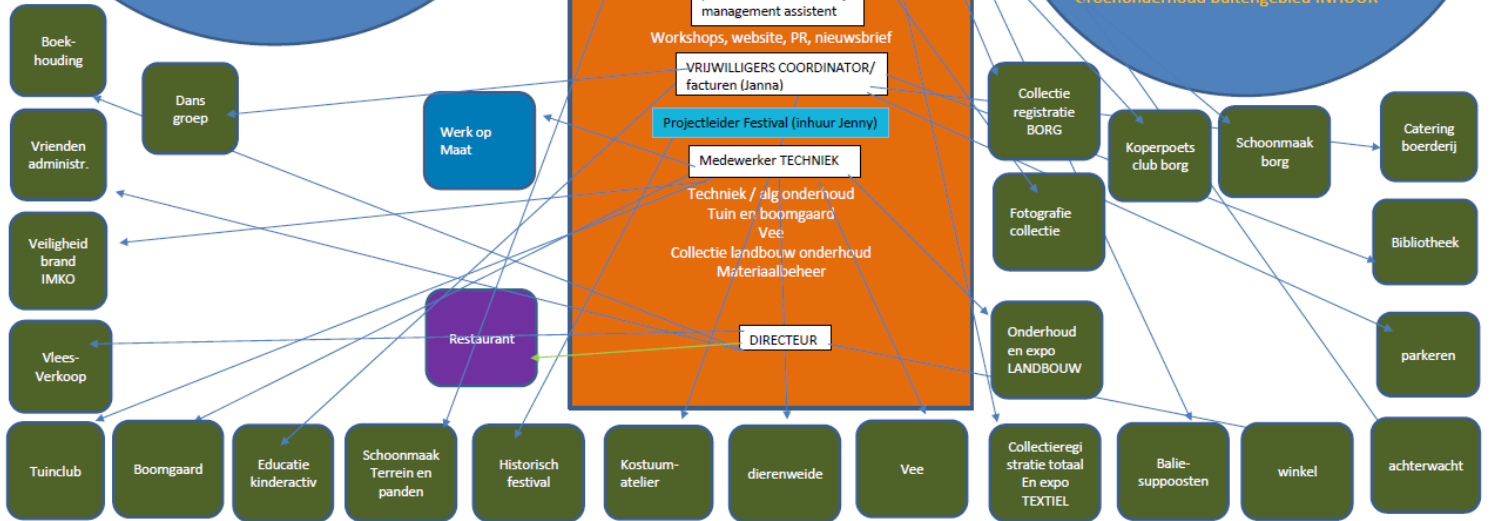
management assistent

Workshops, website, PR, nieuwsbrief

VRIJWILLIGERS COORDINATOR/ facturen (Janna)

Projectleider Festival (inhuur Jenny)

Medewerker TECHNIEK

Techniek / alg onderhoud
Tuin en boomgaard
Vee
Collectie landbouw onderhoud
Materiaalbeheer

DIRECTEUR

Boekhouding

Dans groep

Vrienden administr.

Veiligheid brand IMKO

Vlees-Verkoop

Werk op Maat

Restaurant

Collectie registratie BORG

Koperpoets club borg

Schoonmaak borg

Catering boerderij

Fotografie collectie

Bibliotheek

Onderhoud en expo LANDBOUW

parkeren

Tuinclub

Boomgaard

Educatie kinderactiv

Schoonmaak Terrein en panden

Historisch festival

Kostuum-atelier

dierenweide

Vee

Collectieregistratie totaal En expo TEXTIEL

Balie-suppoosten

winkel

achterwacht